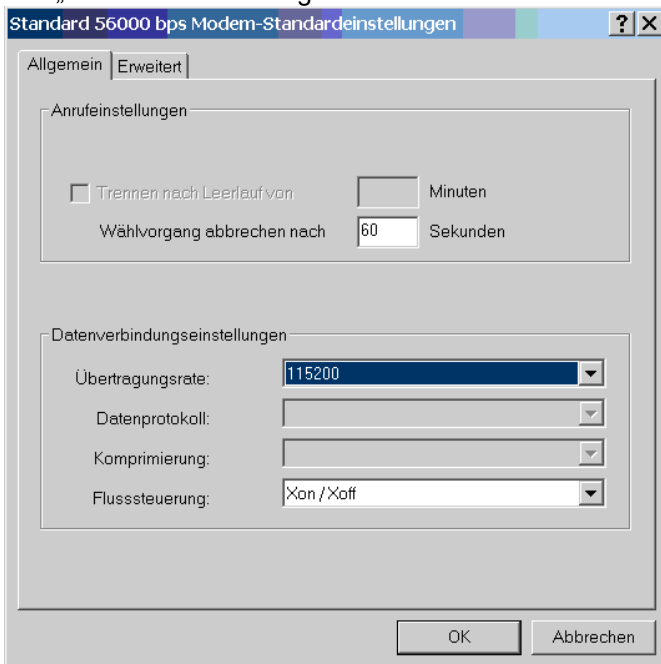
Standard 56000 bps Modem-Standardeinstellungen

?

Allgemein

Erweitert

Anrufeinstellungen

Trennen nach Leerlauf von

Minuten

Wählvorgang abbrechen nach

60

Sekunden

Datenverbindungseinstellungen

Übertragungsrate:

115200

Datenprotokoll:

Komprimierung:

Flusssteuerung:

Xon / Xoff

OK

Abbrechen